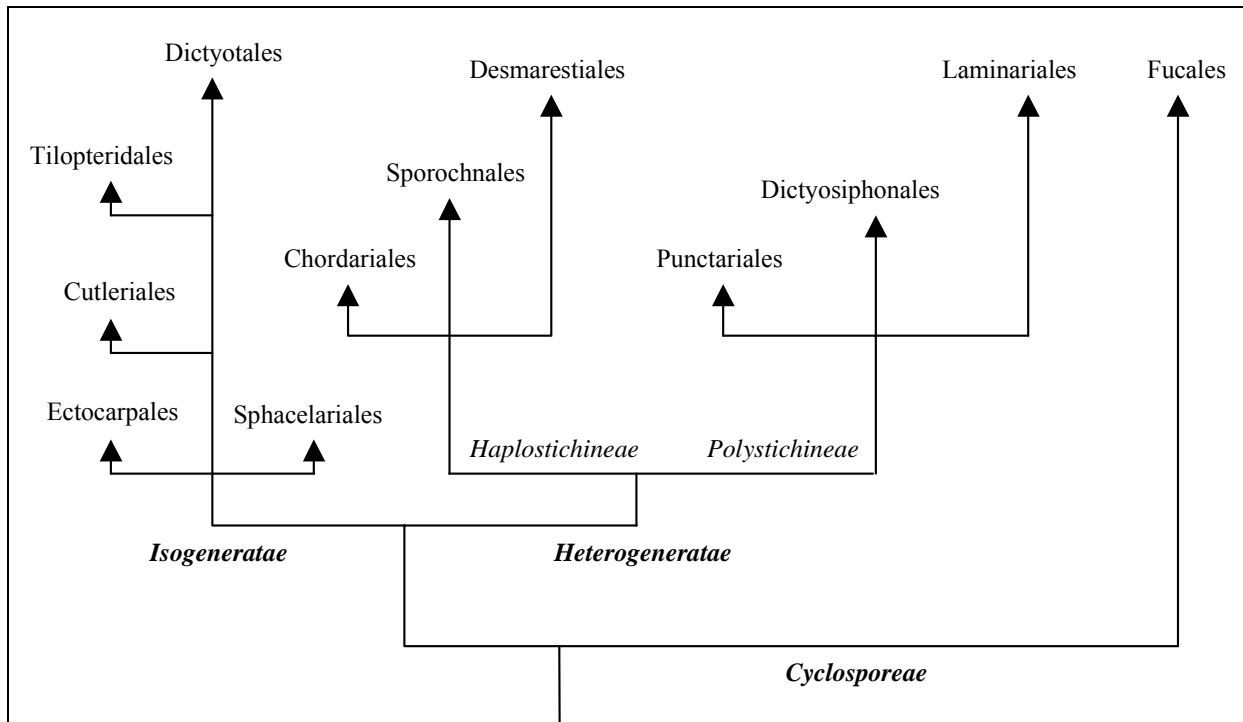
Dictyotales

Desmarestiales

Laminariales

Fucales

Tilopteridales

Sporochnales

Dictyosiphonales

Chordariales

Punctariales

Cutleriales

Ectocarpales

Sphacelariales

*Haplostichineae*

*Polystichineae*

***Isogeneratae***

***Heterogeneratae***

***Cyclosporeae***